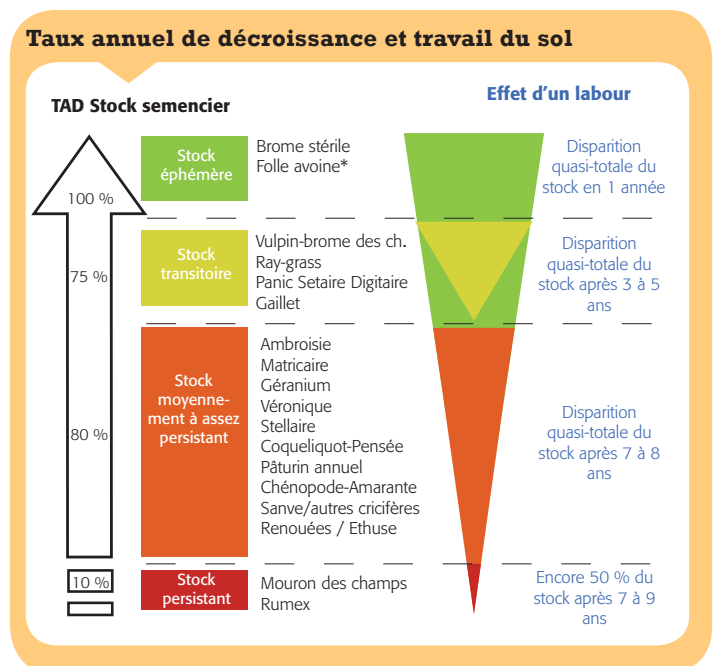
Taux annuel de décroissance et travail du sol

TAD Stock semencier

Effet d'un labour

100 %

Stock éphémère

Brome stérile
Folle avoine*

Disparition quasi-totale du stock en 1 année

75 %

Stock transitoire

Vulpin-brome des ch.
Ray-grass
Panic Setaire Digitaire
Gaillet

Disparition quasi-totale du stock après 3 à 5 ans

80 %

Stock moyennement à assez persistant

Ambroisie
Matricaire
Géranium
Véronique
Stellaire
Coquelicot-Pensée
Pâturin annuel
Chénopode-Amarante
Sanve/autres crucifères
Renouées / Ethuse

Disparition quasi-totale du stock après 7 à 8 ans

10 %

Stock persistant

Mouron des champs
Rumex

Encore 50 % du stock après 7 à 9 ans